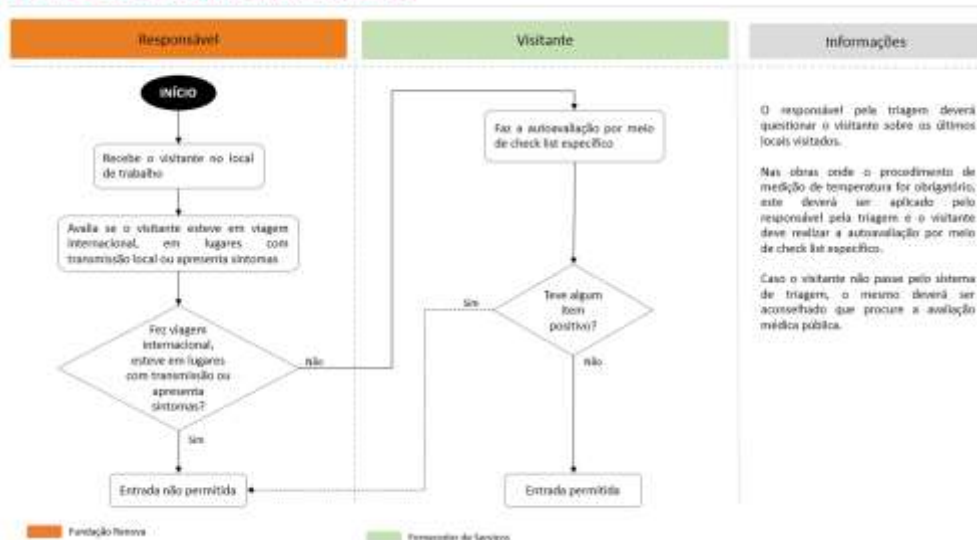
Responsável

Visitante

Informações

INÍCIO

Recebe o visitante no local de trabalho

Avalia se o visitante esteve em viagem internacional, em lugares com transmissão local ou apresenta sintomas

Fez viagem internacional, esteve em lugares com transmissão ou apresenta sintomas?

Não

Sim

Entrada não permitida

Faz a autoavaliação por meio de check list específico

Teve algum item positivo?

Sim

Não

Entrada permitida

O responsável pela triagem deverá questionar o visitante sobre os últimos locais visitados.

Nas obras onde o procedimento de medição de temperatura for obrigatório, este deverá ser aplicado pelo responsável pela triagem e o visitante deve realizar a autoavaliação por meio de check list específico.

Caso o visitante não passe pelo sistema de triagem, o mesmo deverá ser aconselhado que procure a avaliação médica pública.

Fundação Renova

Empregados de Serviços